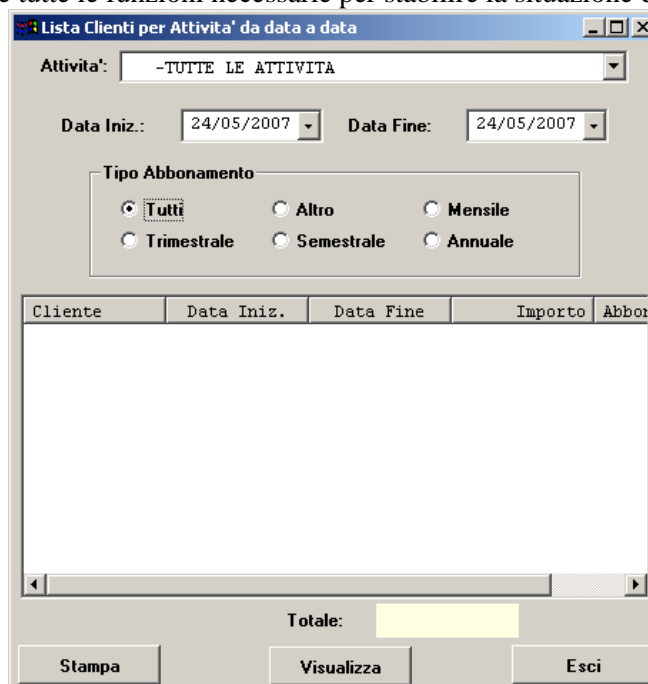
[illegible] tutte le funzioni necessarie per stabilire la situazione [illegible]

Lista Clienti per Attivita' da data a data

Attivita': -TUTTE LE ATTIVITA

Data Iniz.: 24/05/2007

Data Fine: 24/05/2007

Tipo Abbonamento

Tutti
Altro
Mensile
Trimestrale
Semestrale
Annuale

| Cliente | Data Iniz. | Data Fine | Importo | Abbon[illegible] |
|---|---|---|---|---|

Totale:

Stampa
Visualizza
Esci